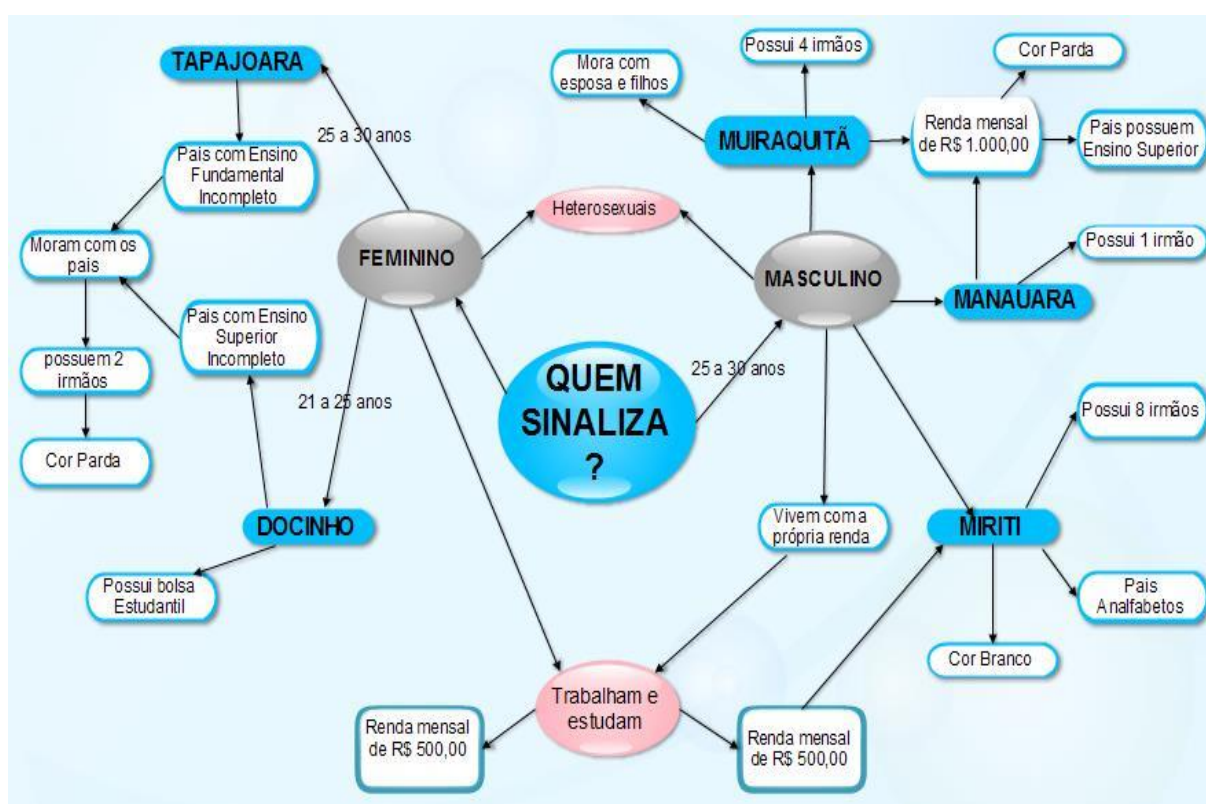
QUEM SINALIZA ?

FEMININO

25 a 30 anos

TAPAJOARA

Pais com Ensino Fundamental Incompleto

Moram com os pais

possuem 2 irmãos

Cor Parda

21 a 25 anos

DOCINHO

Pais com Ensino Superior Incompleto

Possui bolsa Estudantil

Heterosexuais

MASCULINO

25 a 30 anos

MUIRAQUITÃ

Mora com esposa e filhos

Possui 4 irmãos

Renda mensal de R$ 1.000,00

Cor Parda

Pais possuem Ensino Superior

MANAUARA

Possui 1 irmão

MIRITI

Possui 8 irmãos

Pais Analfabetos

Cor Branco

Vivem com a própria renda

Trabalham e estudam

Renda mensal de R$ 500,00

Renda mensal de R$ 500,00